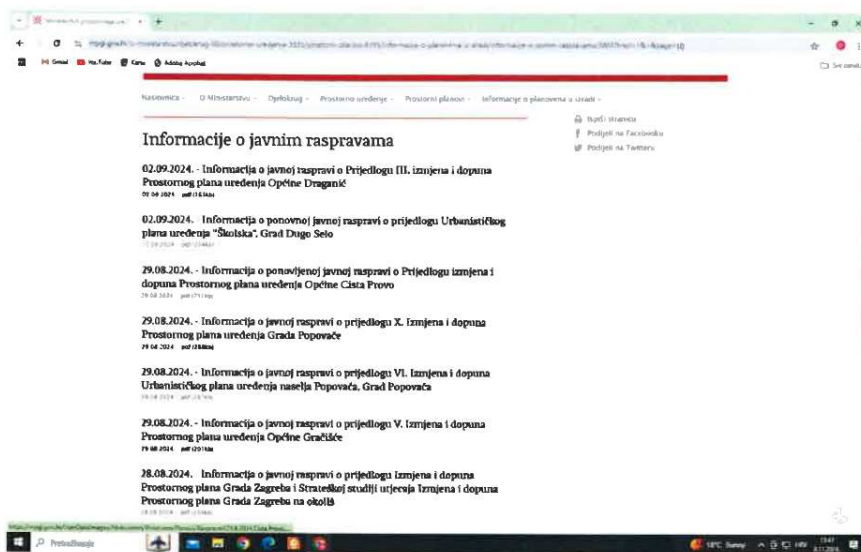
Naslovnica · O Ministarstvu · Djelokrug · Prostorno uređenje · Prostorni planovi · Informacije o planovima u izradi

Informacije o javnim raspravama

Ispiši stranicu
Podijeli na Facebooku
Podijeli na Twitteru

02.09.2024. - Informacija o javnoj raspravi o Prijedlogu III. izmjena i dopuna Prostornog plana uređenja Općine Draganić
02.09.2024 pdf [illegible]

02.09.2024. Informacija o ponovnoj javnoj raspravi o prijedlogu Urbanističkog plana uređenja "Školska", Grad Dugo Selo
02.09.2024 pdf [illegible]

29.08.2024. - Informacija o ponovljenoj javnoj raspravi o Prijedlogu izmjena i dopuna Prostornog plana uređenja Općine Cista Provo
29.08.2024 pdf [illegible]

29.08.2024. - Informacija o javnoj raspravi o prijedlogu X. Izmjena i dopuna Prostornog plana uređenja Grada Popovače
29.08.2024 pdf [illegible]

29.08.2024. - Informacija o javnoj raspravi o prijedlogu VI. Izmjena i dopuna Urbanističkog plana uređenja naselja Popovača, Grad Popovača
29.08.2024 pdf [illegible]

29.08.2024. - Informacija o javnoj raspravi o prijedlogu V. Izmjena i dopuna Prostornog plana uređenja Općine Gračišće
29.08.2024 pdf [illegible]

28.08.2024. Informacija o javnoj raspravi o prijedlogu Izmjena i dopuna Prostornog plana Grada Zagreba i Strateškoj studiji utjecaja Izmjena i dopuna Prostornog plana Grada Zagreba na okoliš
28.08.2024 pdf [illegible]

Pretraživanje
18°C Sunny